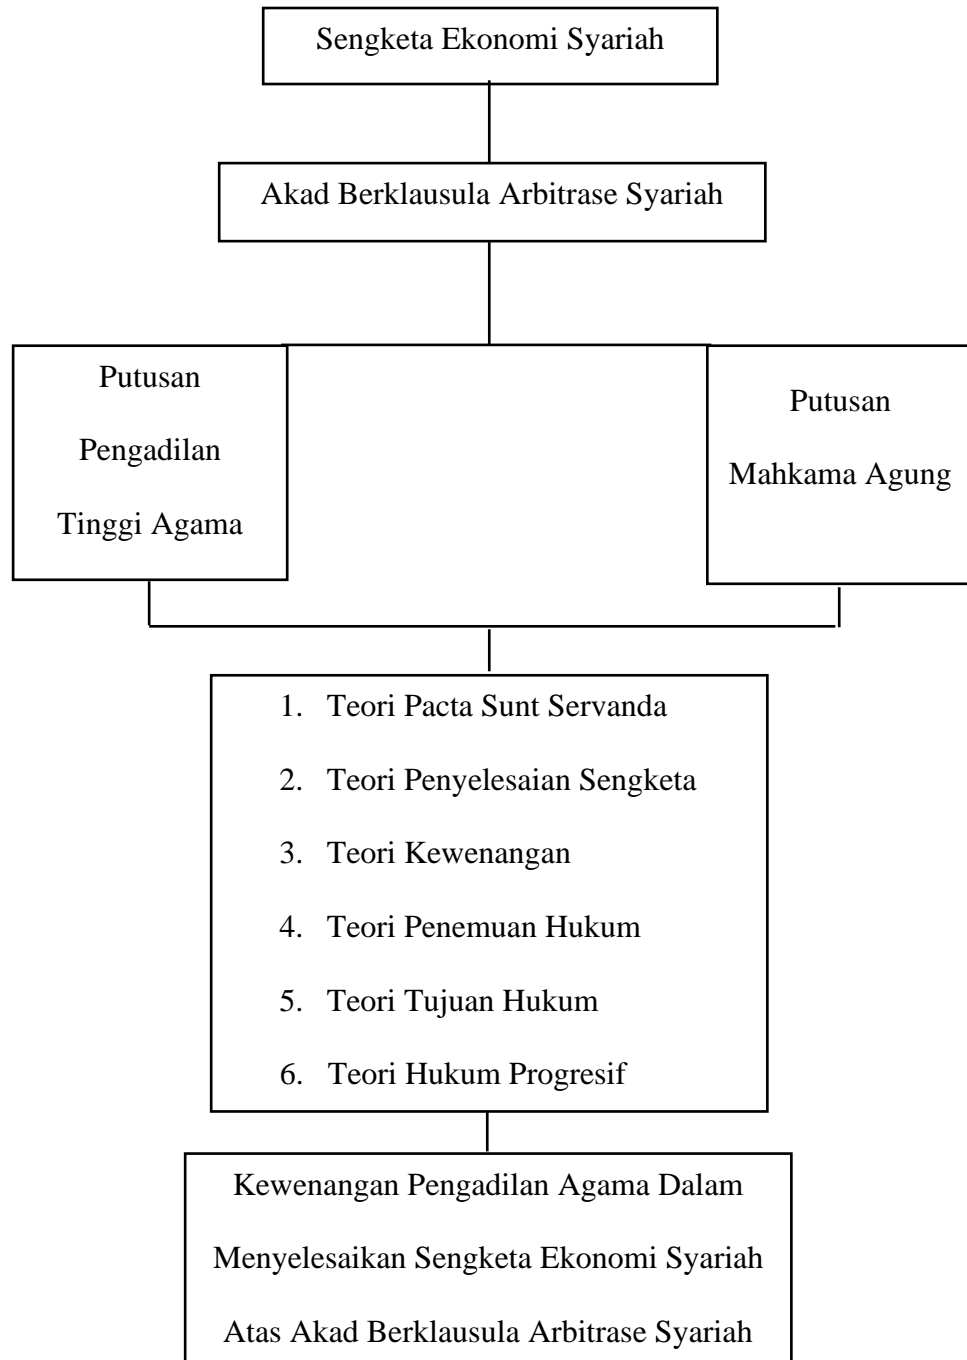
Sengketa Ekonomi Syariah

Akad Berklausula Arbitrase Syariah

Putusan Pengadilan Tinggi Agama

Putusan Mahkama Agung

1. Teori Pacta Sunt Servanda
2. Teori Penyelesaian Sengketa
3. Teori Kewenangan
4. Teori Penemuan Hukum
5. Teori Tujuan Hukum
6. Teori Hukum Progresif

Kewenangan Pengadilan Agama Dalam Menyelesaikan Sengketa Ekonomi Syariah Atas Akad Berklausula Arbitrase Syariah